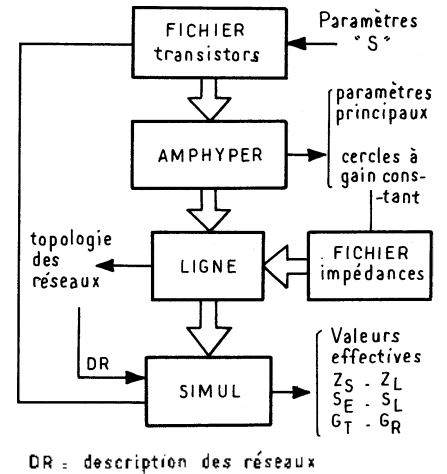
FICHIER transistors

Paramètres "S"

AMPHYPER

paramètres principaux

cercles à gain constant

topologie des réseaux

LIGNE

FICHIER impédances

DR

SIMUL

Valeurs effectives
$Z_S$ - $Z_L$
$S_E$ - $S_L$
$G_T$ - $G_R$

DR = description des réseaux